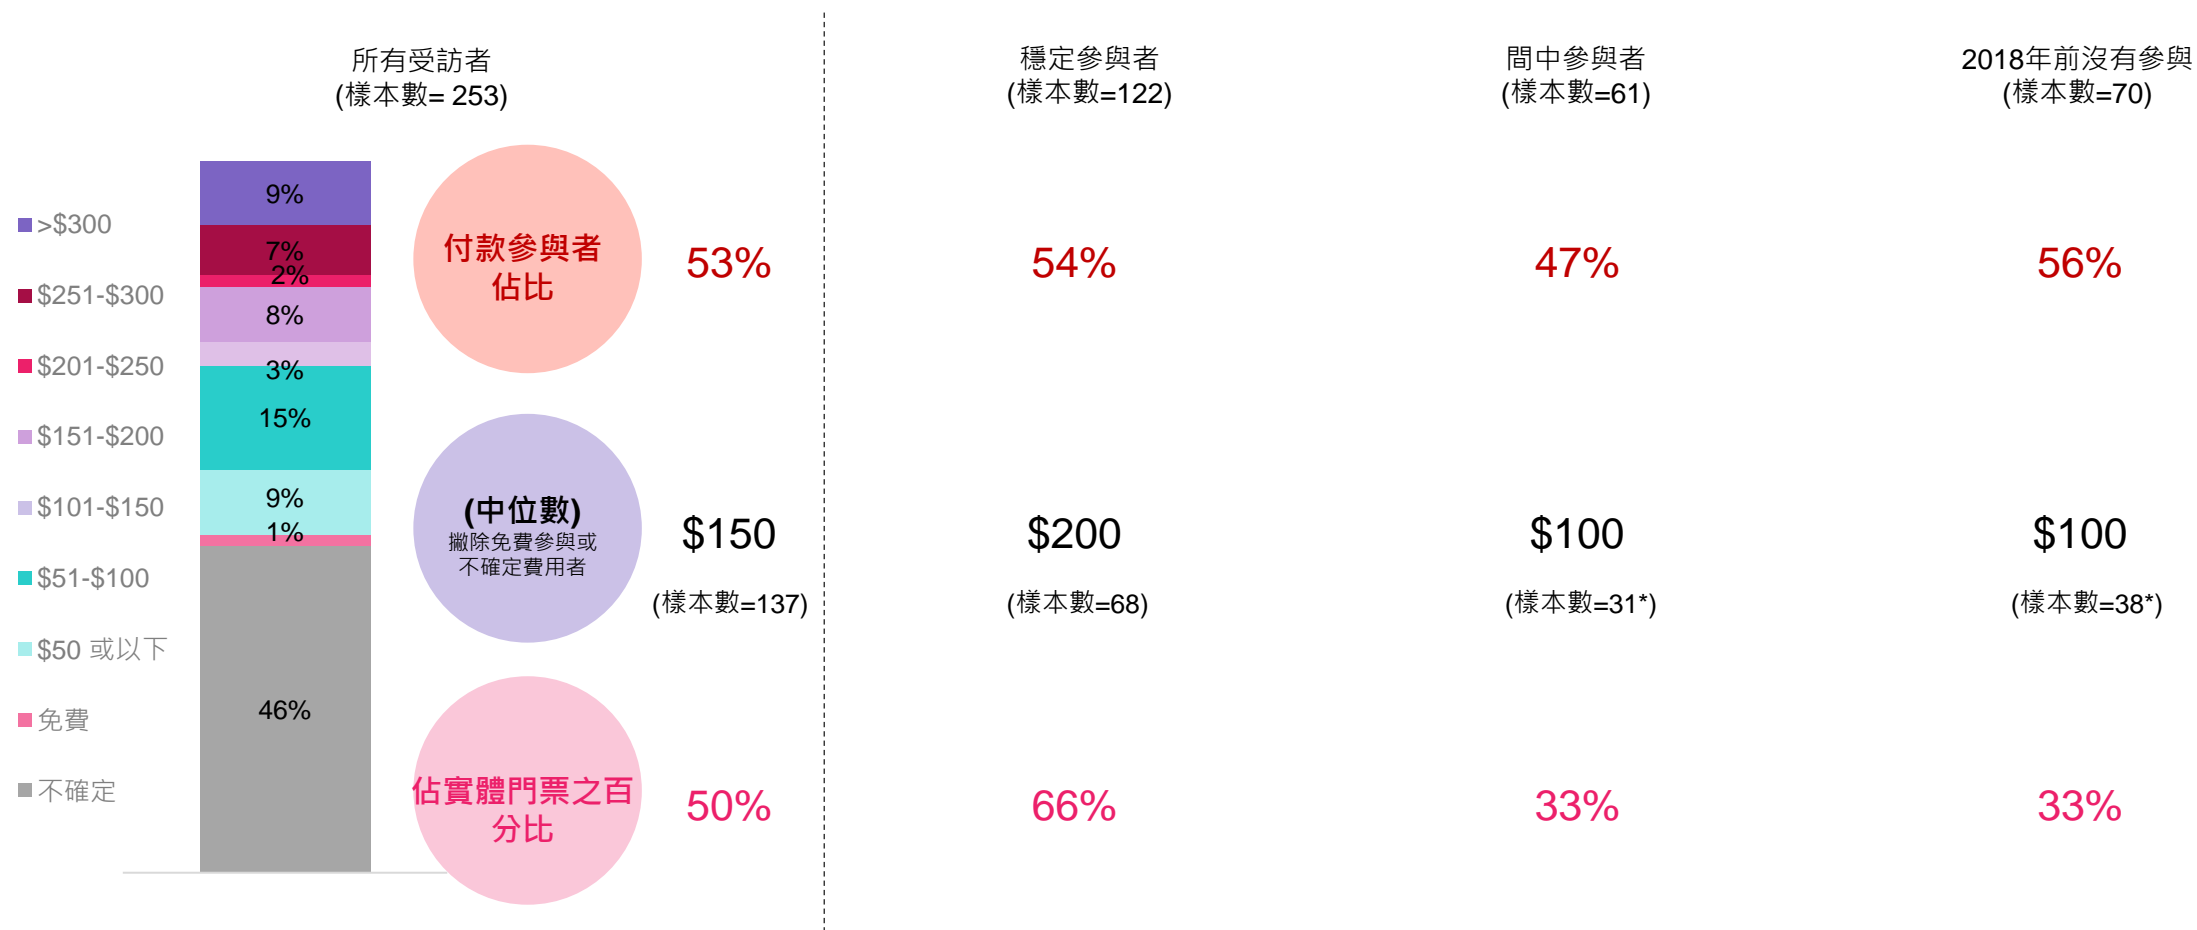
所有受訪者
(樣本數= 253)

>$300
$251-$300
$201-$250
$151-$200
$101-$150
$51-$100
$50 或以下
免費
不確定

9%
7%
2%
8%
3%
15%
9%
1%
46%

付款參與者佔比
53%

(中位數)
撇除免費參與或不確定費用者
$150
(樣本數=137)

佔實體門票之百分比
50%

穩定參與者
(樣本數=122)
54%
$200
(樣本數=68)
66%

間中參與者
(樣本數=61)
47%
$100
(樣本數=31*)
33%

2018年前沒有參與
(樣本數=70)
56%
$100
(樣本數=38*)
33%